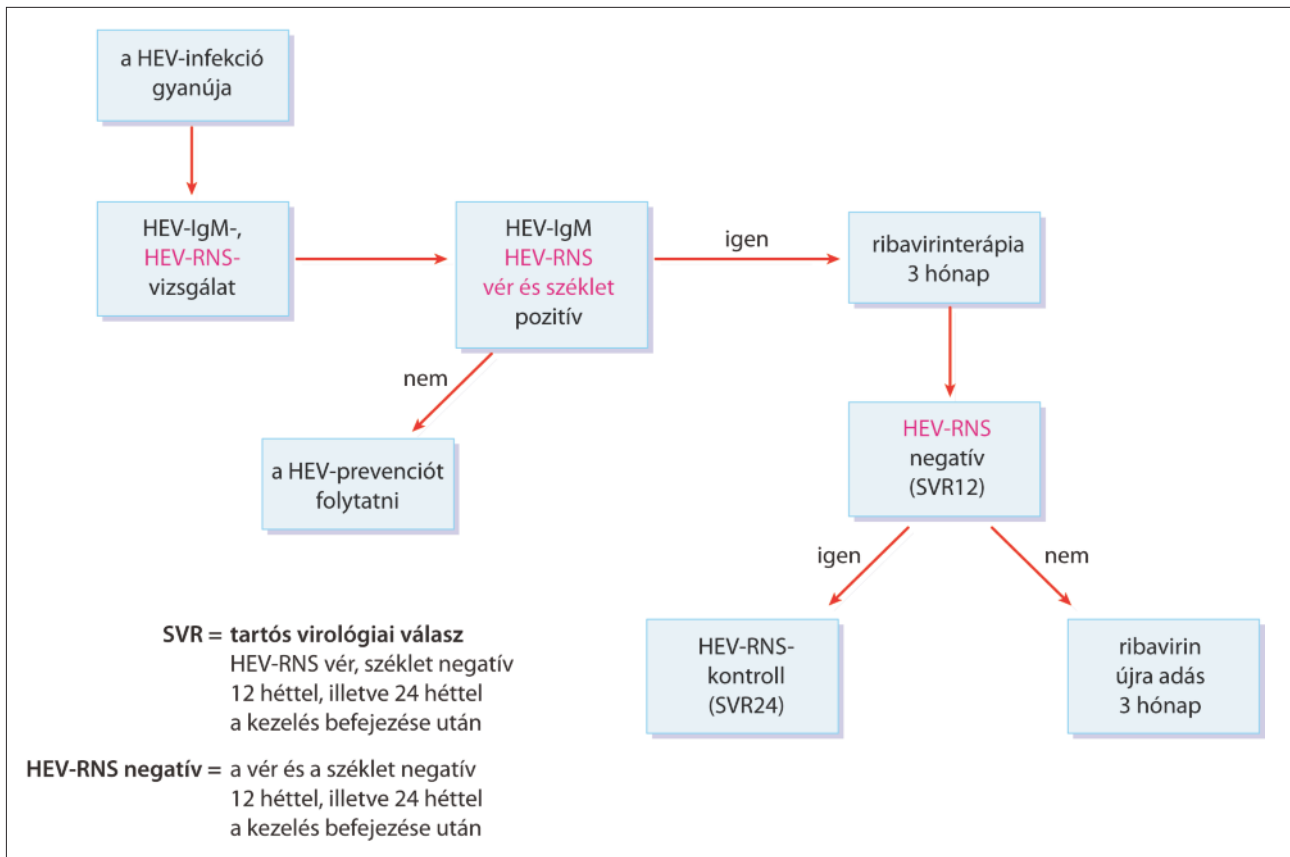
a HEV-infekció gyanúja

HEV-IgM-, HEV-RNS-vizsgálat

HEV-IgM HEV-RNS vér és széklet pozitív

igen

ribavirinterápia 3 hónap

nem

a HEV-prevenciót folytatni

HEV-RNS negatív (SVR12)

igen

nem

HEV-RNS-kontroll (SVR24)

ribavirin újra adás 3 hónap

**SVR =** **tartós virológiai válasz**
HEV-RNS vér, széklet negatív 12 héttel, illetve 24 héttel a kezelés befejezése után

**HEV-RNS negatív =** a vér és a széklet negatív 12 héttel, illetve 24 héttel a kezelés befejezése után